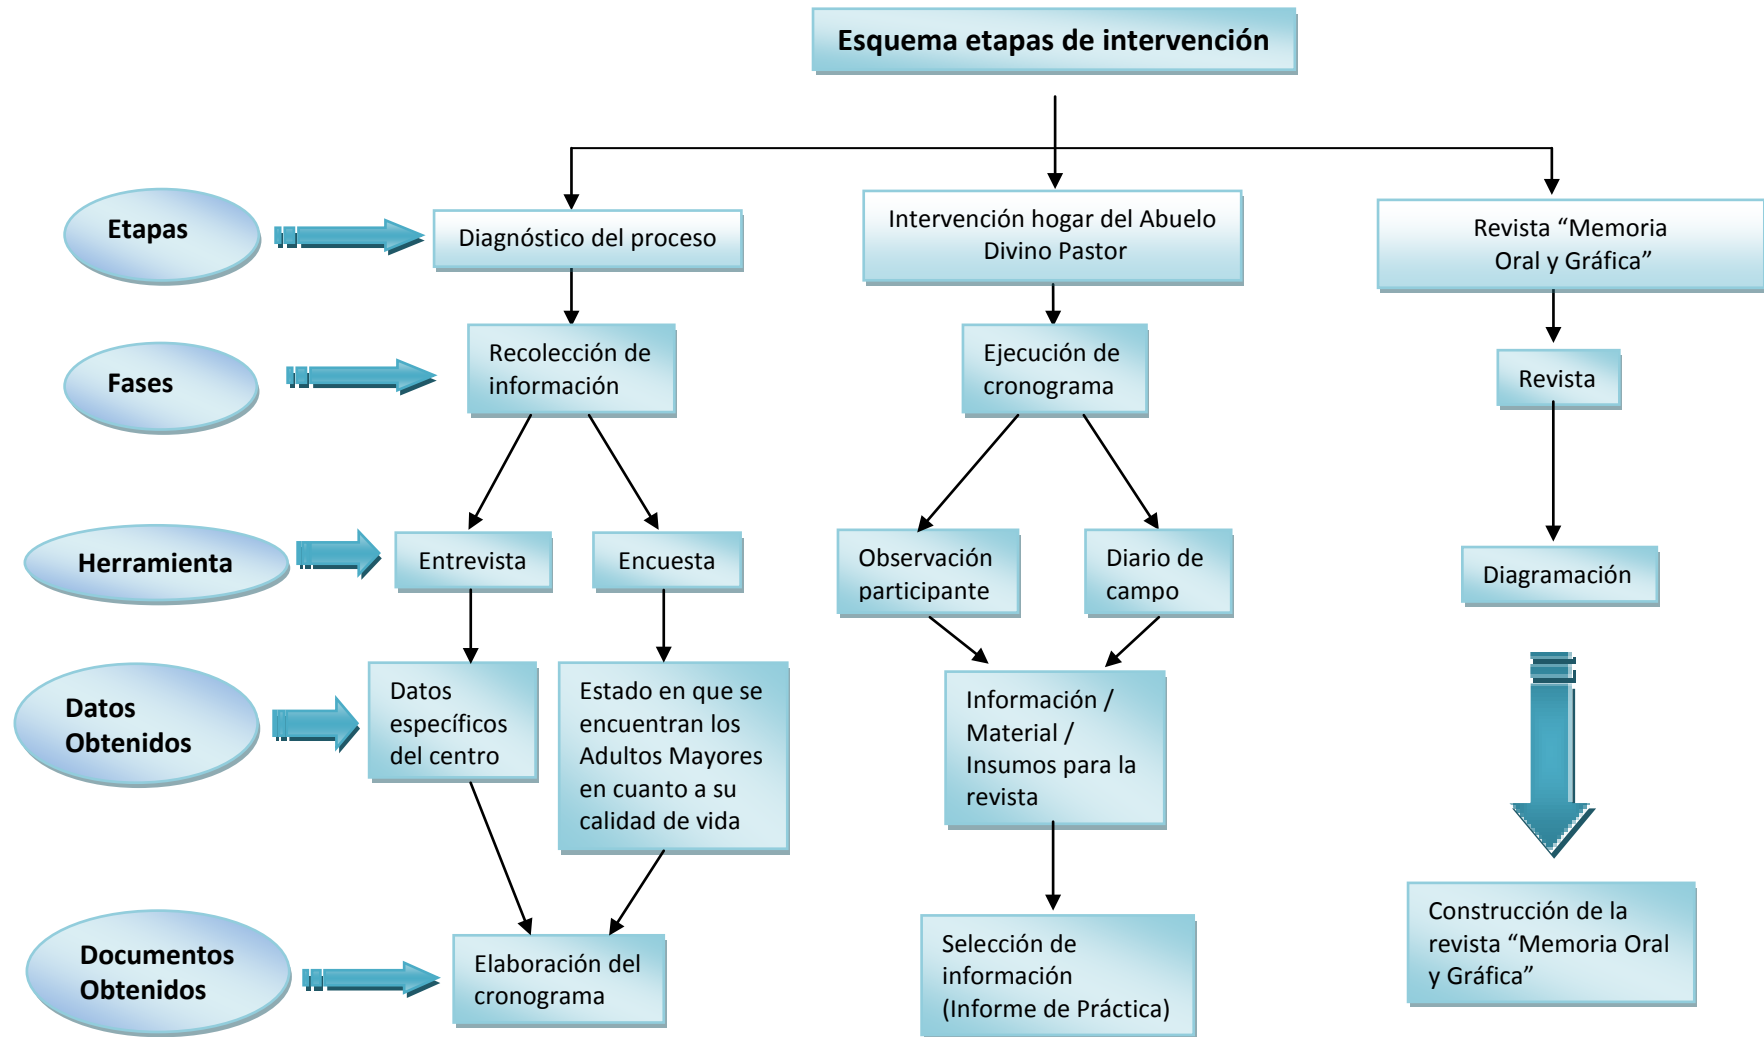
Esquema etapas de intervención

Etapas

Diagnóstico del proceso

Intervención hogar del Abuelo Divino Pastor

Revista “Memoria Oral y Gráfica”

Fases

Recolección de información

Ejecución de cronograma

Revista

Herramienta

Entrevista

Encuesta

Observación participante

Diario de campo

Diagramación

Datos Obtenidos

Datos específicos del centro

Estado en que se encuentran los Adultos Mayores en cuanto a su calidad de vida

Información / Material / Insumos para la revista

Documentos Obtenidos

Elaboración del cronograma

Selección de información (Informe de Práctica)

Construcción de la revista “Memoria Oral y Gráfica”